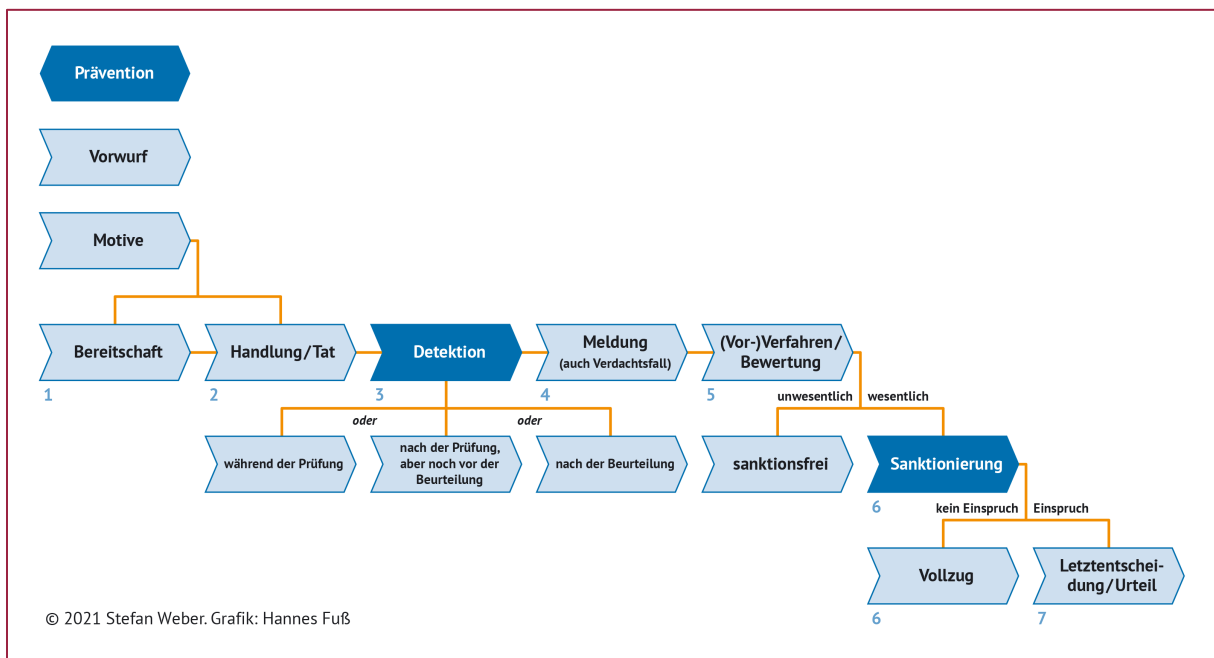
Prävention

Vorwurf

Motive

Bereitschaft
1

Handlung/Tat
2

Detektion
3

Meldung
(auch Verdachtsfall)
4

(Vor-)Verfahren/ Bewertung
5

oder

oder

während der Prüfung

nach der Prüfung, aber noch vor der Beurteilung

nach der Beurteilung

unwesentlich

wesentlich

sanktionsfrei

Sanktionierung
6

kein Einspruch

Einspruch

Vollzug
6

Letztentscheidung/Urteil
7

© 2021 Stefan Weber. Grafik: Hannes Fuß